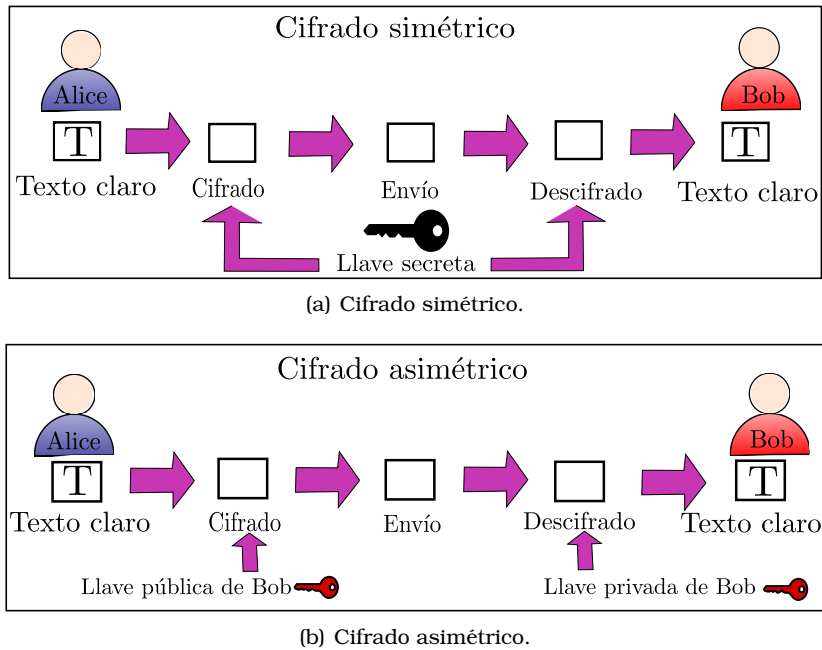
Cifrado simétrico

Alice

T

Texto claro

Cifrado

Envío

Descifrado

Bob

T

Texto claro

Llave secreta

(a) Cifrado simétrico.

Cifrado asimétrico

Alice

T

Texto claro

Cifrado

Envío

Descifrado

Bob

T

Texto claro

Llave pública de Bob

Llave privada de Bob

(b) Cifrado asimétrico.